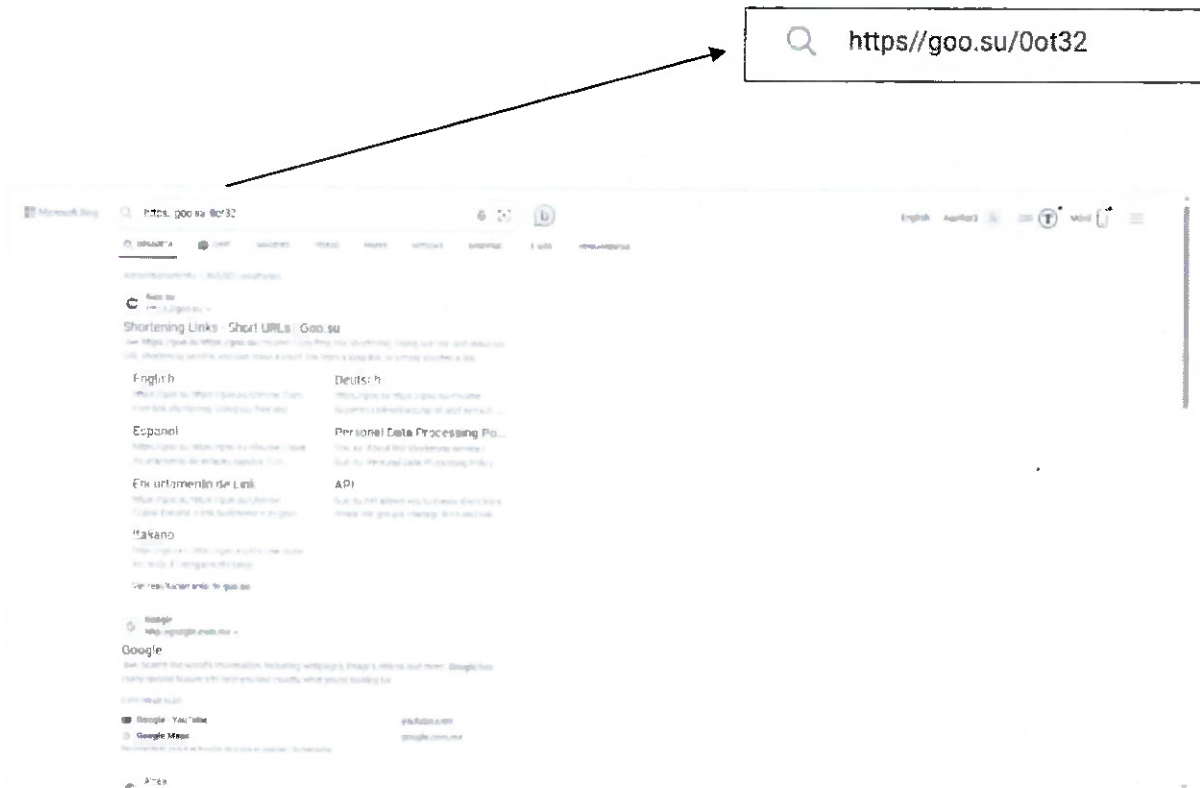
https//goo.su/0ot32

Microsoft Bing https://goo.su/0ot32

English

Goo.su
Shortening Links - Short URLs | Goo.su
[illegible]

English
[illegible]

Deutsch
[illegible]

Espanol
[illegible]

Personal Data Processing Po...
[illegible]

Encurtamento de Link
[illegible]

API
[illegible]

Italiano
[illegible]

Ver resultados solo de goo.su

Google
Google
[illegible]

Google - YouTube
Google Maps
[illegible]